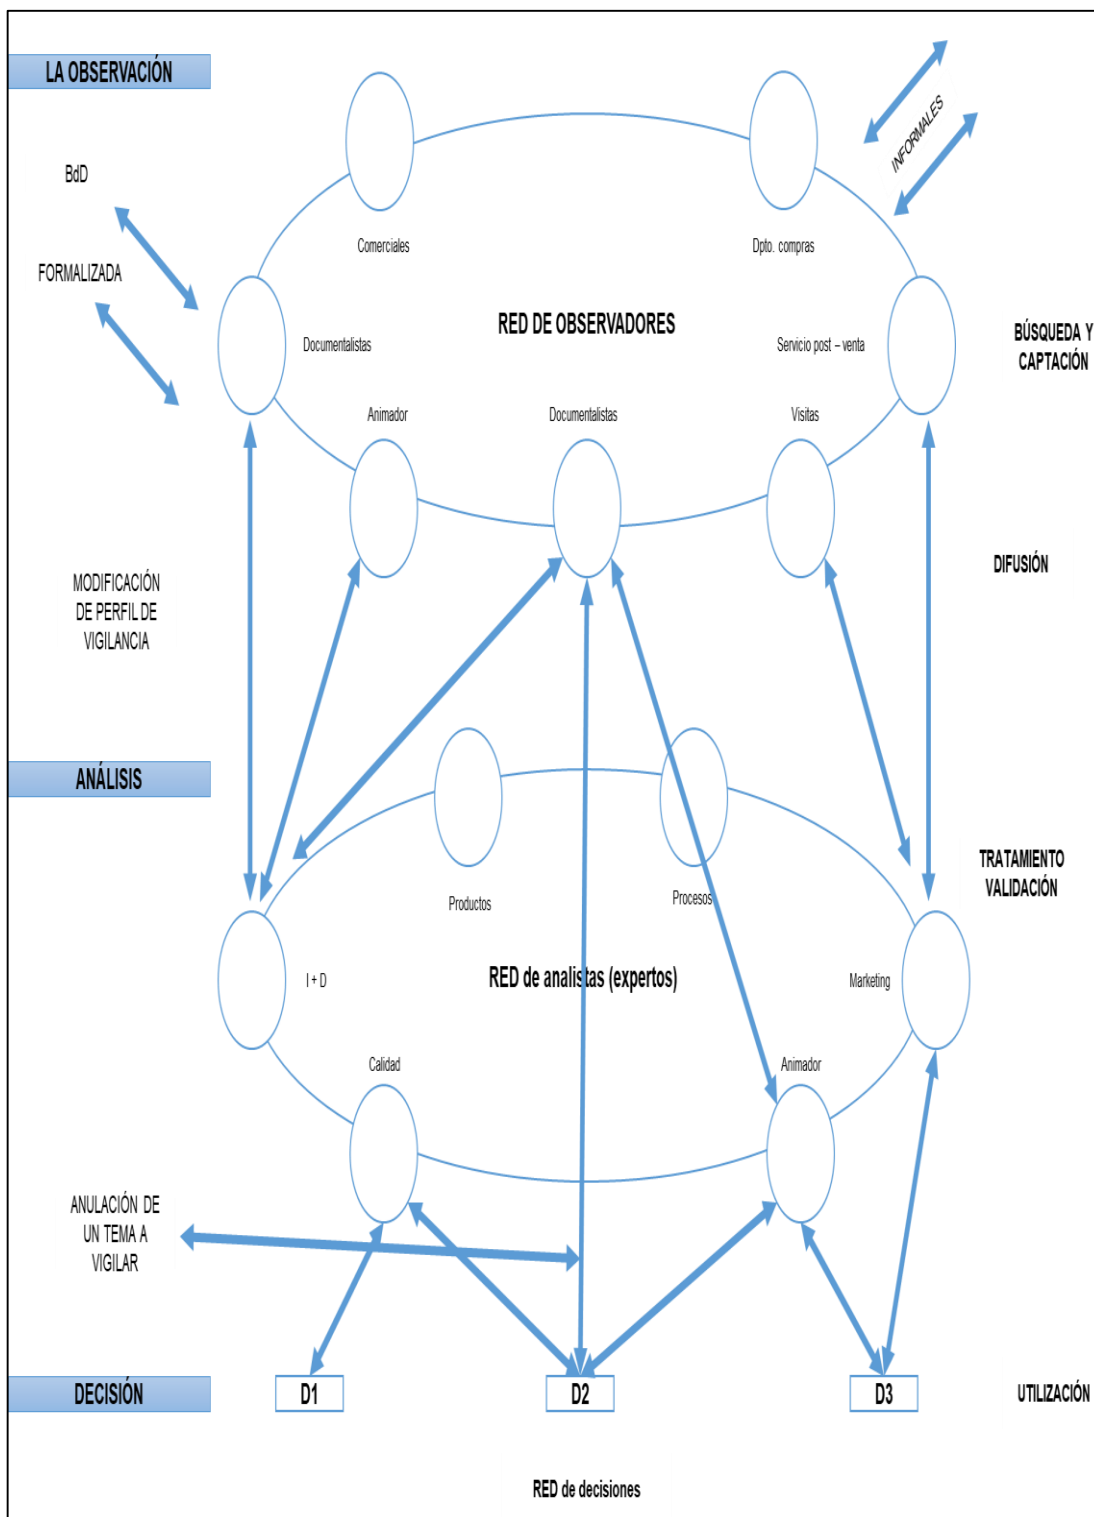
LA OBSERVACIÓN

BdD

FORMALIZADA

INFORMALES

Comerciales

Dpto. compras

RED DE OBSERVADORES

Documentalistas

Servicio post – venta

BÚSQUEDA Y CAPTACIÓN

Animador

Documentalistas

Visitas

DIFUSIÓN

MODIFICACIÓN DE PERFIL DE VIGILANCIA

ANÁLISIS

Productos

Procesos

TRATAMIENTO VALIDACIÓN

I + D

RED de analistas (expertos)

Marketing

Calidad

Animador

ANULACIÓN DE UN TEMA A VIGILAR

DECISIÓN

D1

D2

D3

UTILIZACIÓN

RED de decisiones